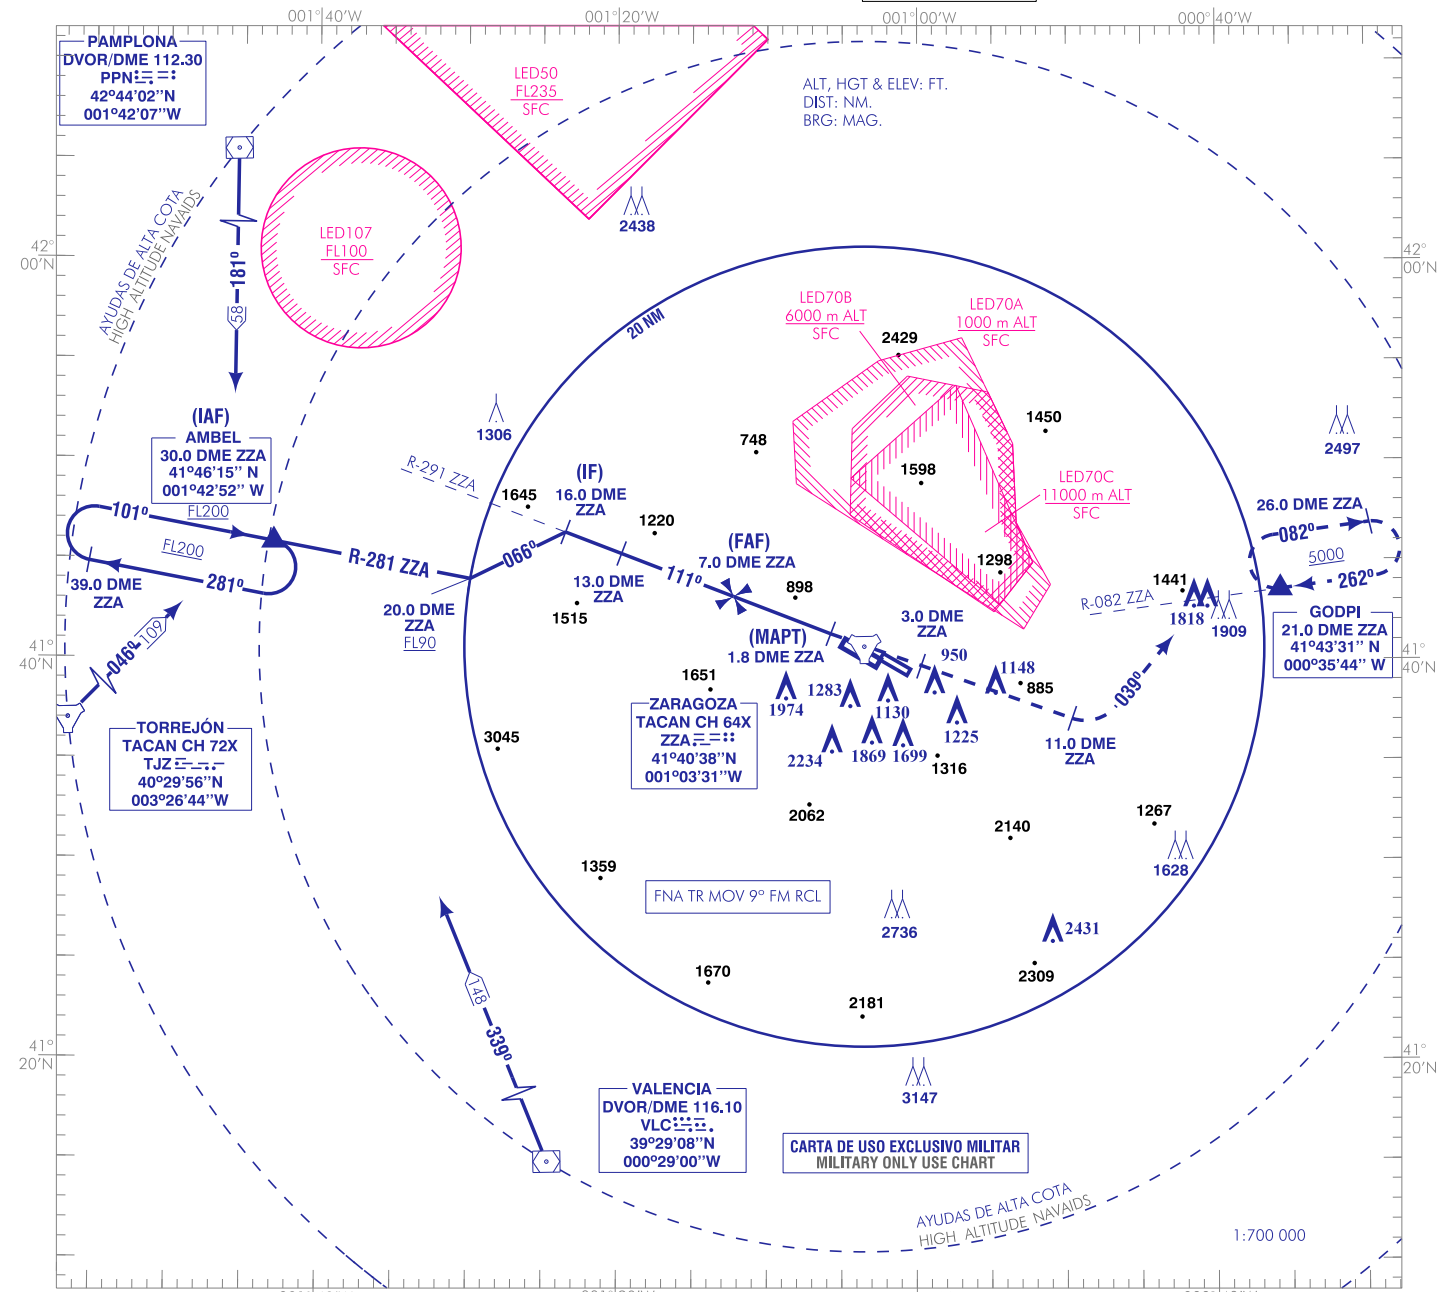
001°40'W 001°20'W 001°00'W 000°40'W

PAMPLONA
DVOR/DME 112.30
PPN
42°44'02"N
001°42'07"W

LED50
FL235
SFC

ALT, HGT & ELEV: FT.
DIST: NM.
BRG: MAG.

LED107
FL100
SFC

2438

42°
00'N

AYUDAS DE ALTA COTA
HIGH ALTITUDE NAVAIDS

181°
58

20 NM

LED70B
6000 m ALT
SFC

LED70A
1000 m ALT
SFC

2429

1450

1306

748

1598

2497

(IAF)
AMBEL
30.0 DME ZZA
41°46'15" N
001°42'52" W
FL200

R-291 ZZA

1645

(IF)
16.0 DME
ZZA

LED70C
11000 m ALT
SFC

1220

26.0 DME ZZA

101°

FL200

R-281 ZZA

066°

(FAF)
7.0 DME ZZA

1298

082°

5000

262°

281°

39.0 DME
ZZA

13.0 DME
ZZA

111°

898

1441

R-082 ZZA

GODPI
21.0 DME ZZA
41°43'31" N
000°35'44" W

1515

20.0 DME
ZZA
FL90

3.0 DME
ZZA

1818

1909

41°
40'N

(MAPT)
1.8 DME ZZA

950

1148

885

109
046°

1651

1974

1283

1130

039°

ZARAGOZA
TACAN CH 64X
ZZA
41°40'38"N
001°03'31"W

1225

TORREJÓN
TACAN CH 72X
TJZ
40°29'56"N
003°26'44"W

3045

2234

1869

1699

1316

11.0 DME
ZZA

2062

1267

2140

1628

1359

FNA TR MOV 9° FM RCL

2736

2431

1670

2309

148

2181

339°

41°
20'N

3147

VALENCIA
DVOR/DME 116.10
VLC
39°29'08"N
000°29'00"W

CARTA DE USO EXCLUSIVO MILITAR
MILITARY ONLY USE CHART

AYUDAS DE ALTA COTA
HIGH ALTITUDE NAVAIDS

1:700 000